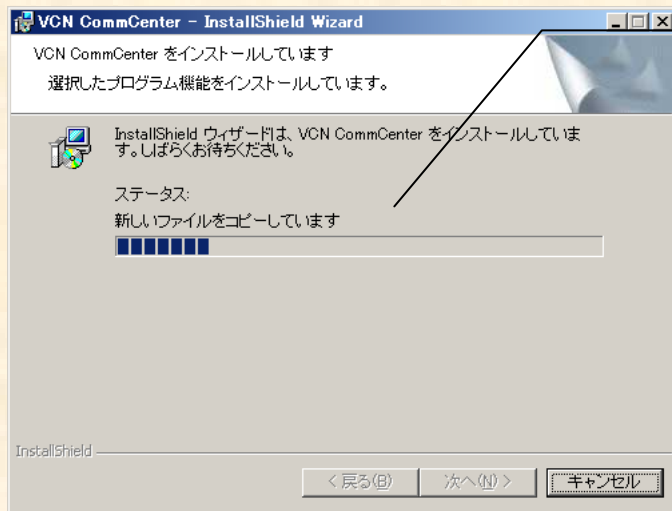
VCN CommCenter - InstallShield Wizard

VCN CommCenter をインストールしています

選択したプログラム機能をインストールしています。

InstallShield ウィザードは、VCN CommCenter をインストールしています。しばらくお待ちください。

ステータス:

新しいファイルをコピーしています

InstallShield

< 戻る(B)

次へ(N) >

キャンセル